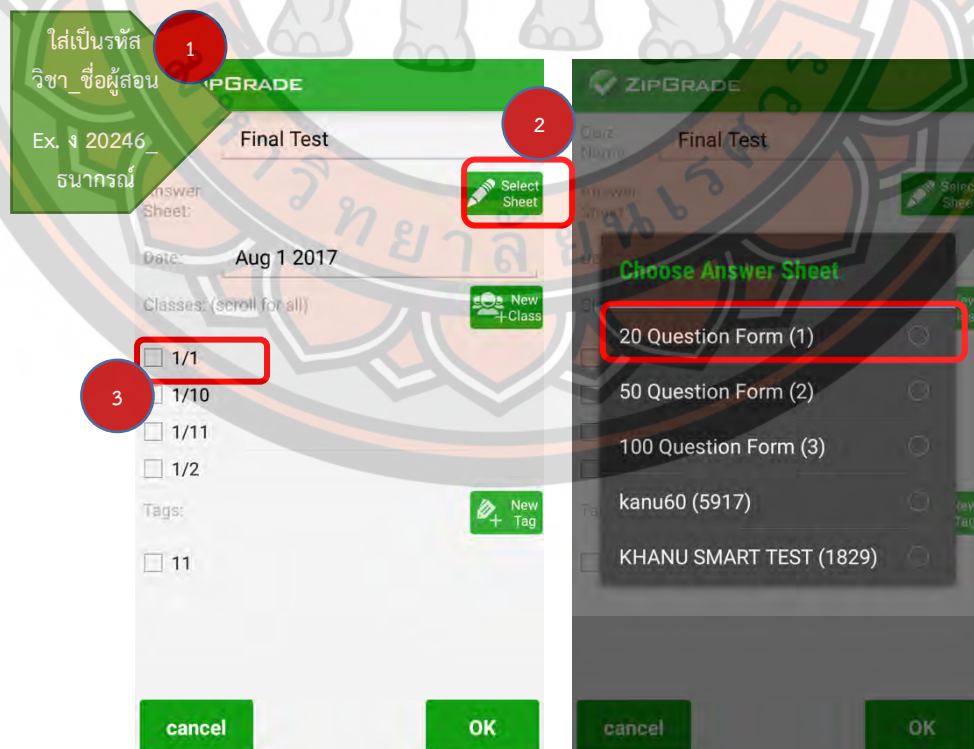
ใส่เป็นรหัสวิชา_ชื่อผู้สอน

Ex. ง 20246_ธนากรณ์

1

ZIPGRADE

2

Final Test

Answer Sheet:

Select Sheet

Date:

Aug 1 2017

Classes: (scroll for all)

New Class

1/1

3

1/10

1/11

1/2

Tags:

New Tag

11

cancel

OK

ZIPGRADE

Quiz Name

Final Test

Answer Sheet

Select Sheet

Choose Answer Sheet

20 Question Form (1)

50 Question Form (2)

100 Question Form (3)

kanu60 (5917)

KHANU SMART TEST (1829)

cancel

OK